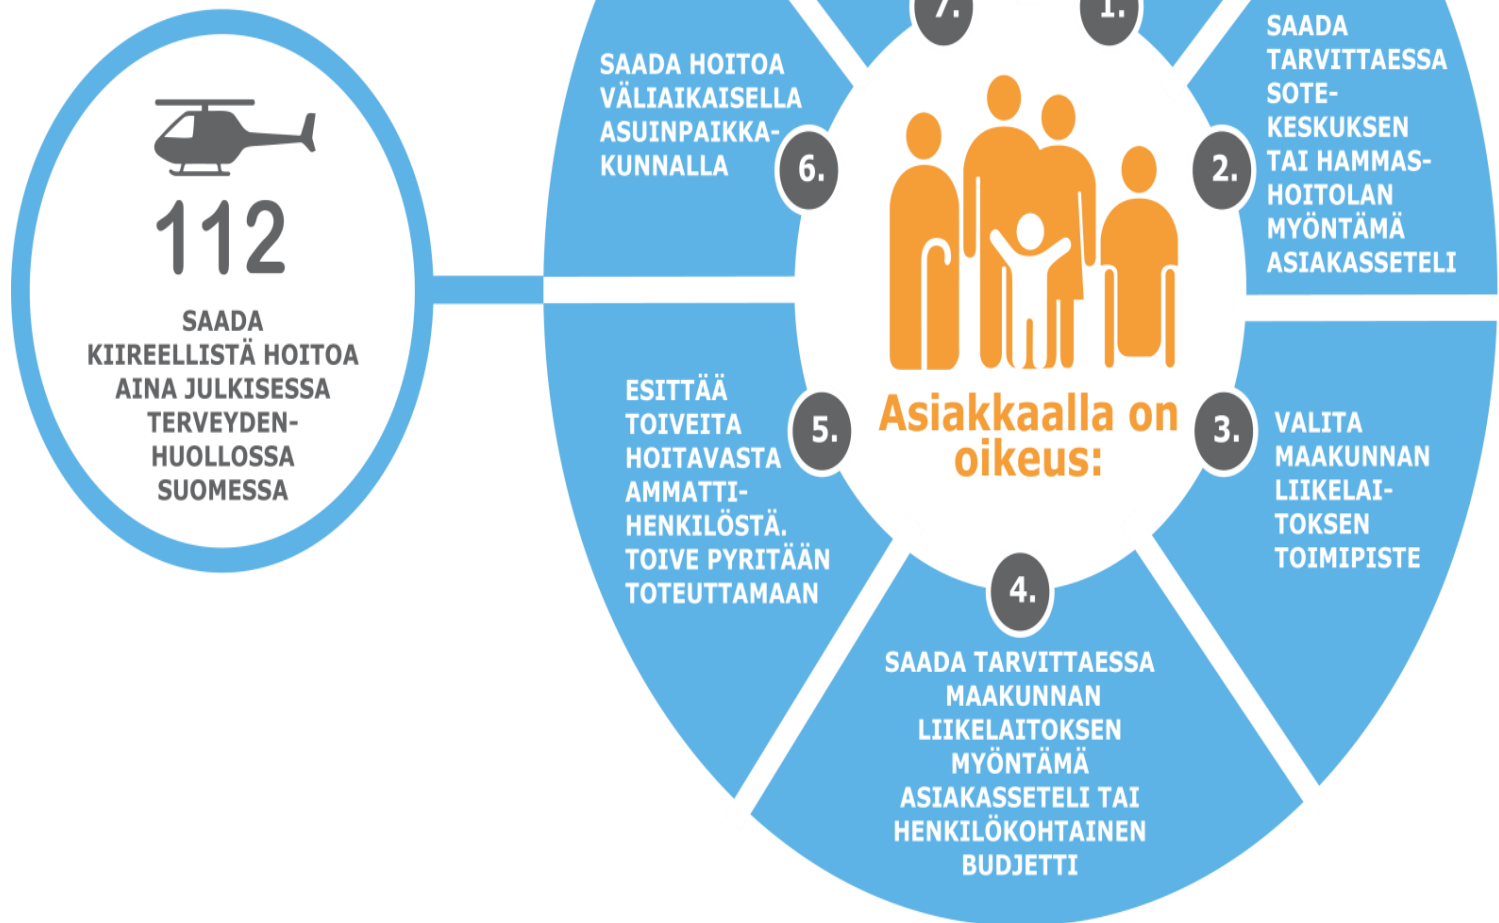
112

SAADA KIIREELLISTÄ HOITOA AINA JULKISESSA TERVEYDENHUOLLOSSA SUOMESSA

7.

1.

SAADA HOITOA VÄLIAIKAISELLA ASUINPAIKKAKUNNALLA

6.

Asiakkaalla on oikeus:

2.

SAADA TARVITTAESSA SOTE-KESKUKSEN TAI HAMMASHOITOLAN MYÖNTÄMÄ ASIAKASSETELI

5.

ESITTÄÄ TOIVEITA HOITAVASTA AMMATTIHENKILÖSTÄ. TOIVE PYRITÄÄN TOTEUTTAMAAN

3.

VALITA MAAKUNNAN LIIKELAITOKSEN TOIMIPISTE

4.

SAADA TARVITTAESSA MAAKUNNAN LIIKELAITOKSEN MYÖNTÄMÄ ASIAKASSETELI TAI HENKILÖKOHTAINEN BUDJETTI